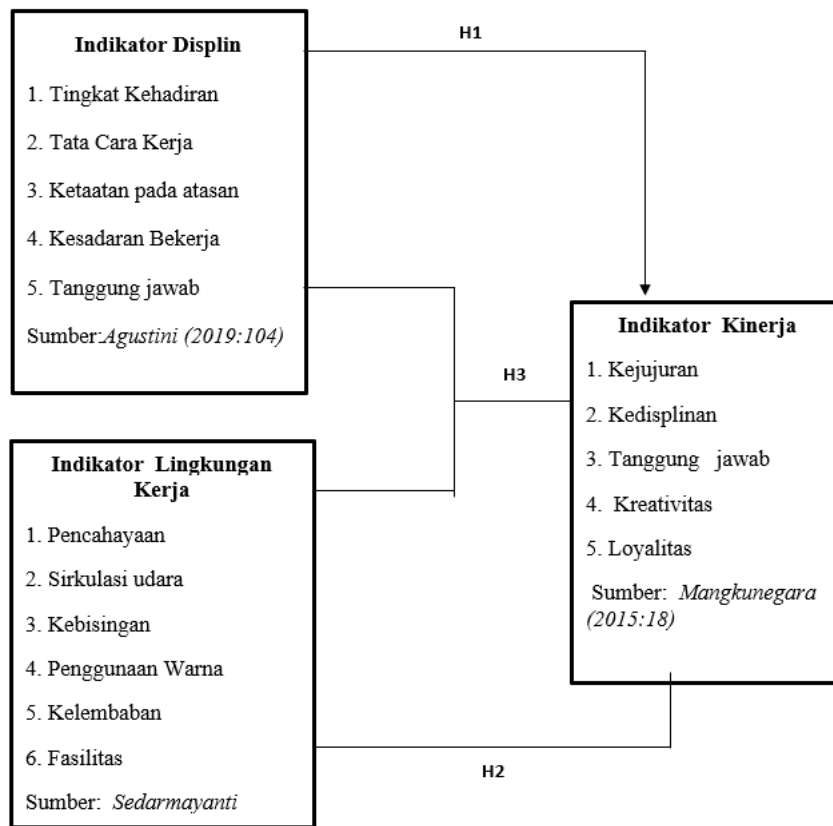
Indikator Displin

1. Tingkat Kehadiran

2. Tata Cara Kerja

3. Ketaatan pada atasan

4. Kesadaran Bekerja

5. Tanggung jawab

Sumber:*Agustini (2019:104)*

H1

H3

Indikator Kinerja

1. Kejujuran

2. Kedisplinan

3. Tanggung jawab

4. Kreativitas

5. Loyalitas

Sumber: *Mangkunegara (2015:18)*

Indikator Lingkungan Kerja

1. Pencahayaan

2. Sirkulasi udara

3. Kebisingan

4. Penggunaan Warna

5. Kelembaban

6. Fasilitas

Sumber: *Sedarmayanti*

H2